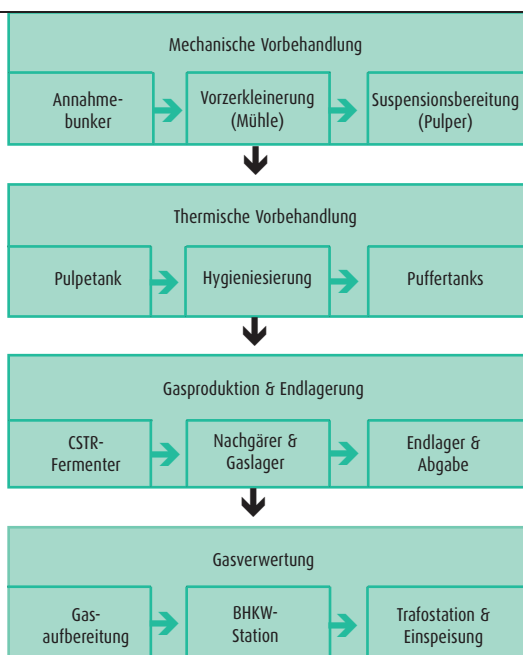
Mechanische Vorbehandlung

Annahme-bunker

Vorzerkleinerung (Mühle)

Suspensionsbereitung (Pulper)

Thermische Vorbehandlung

Pulpetank

Hygieniesierung

Puffertanks

Gasproduktion & Endlagerung

CSTR-Fermenter

Nachgärer & Gaslager

Endlager & Abgabe

Gasverwertung

Gas-aufbereitung

BHKW-Station

Trafostation & Einspeisung